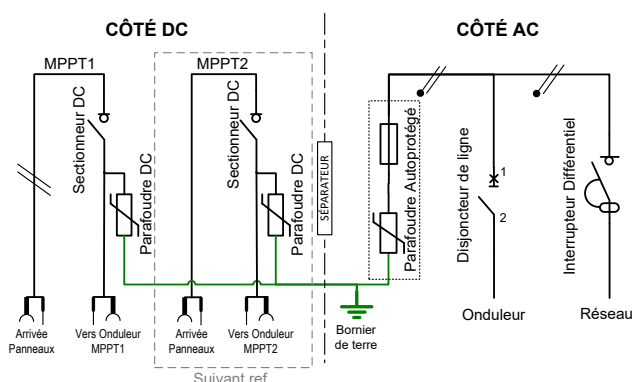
CÔTÉ DC

CÔTÉ AC

MPPT1

Sectionneur DC

Parafoudre DC

MPPT2

Sectionneur DC

Parafoudre DC

SÉPARATEUR

Parafoudre Autoprotégé

Disjoncteur de ligne

1

2

Interrupteur Différentiel

Arrivée Panneaux

Vers Onduleur MPPT1

Arrivée Panneaux

Vers Onduleur MPPT2

Suivant ref

Bornier de terre

Onduleur

Réseau